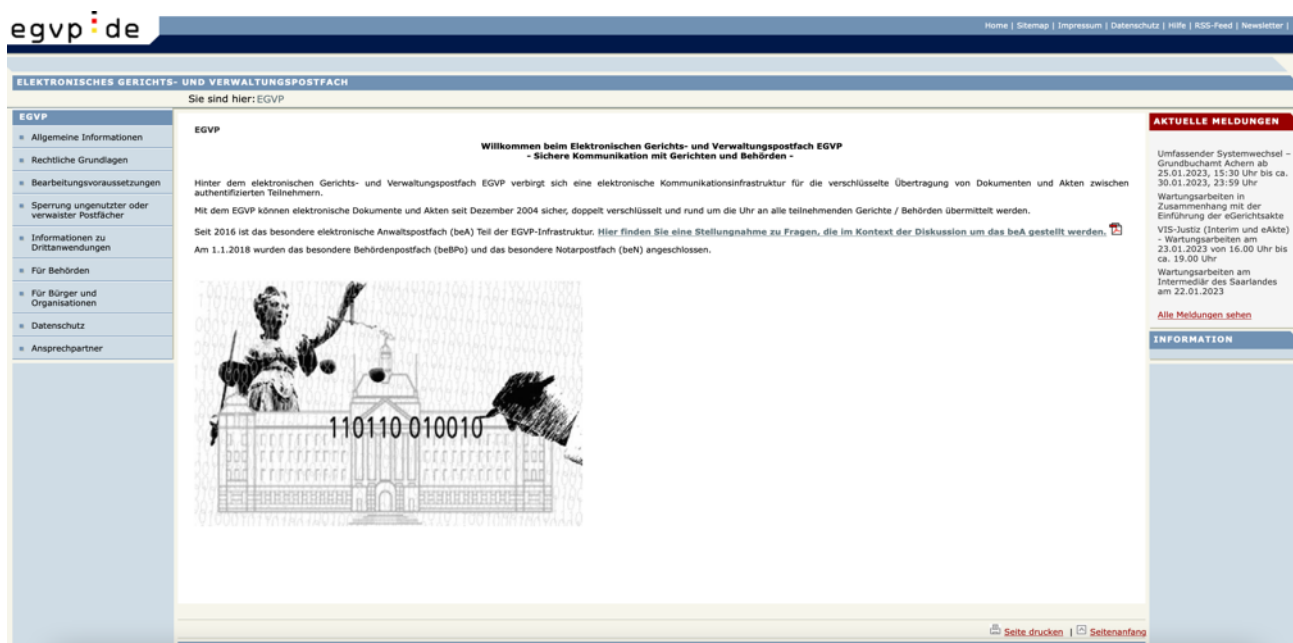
egvp.de

Home | Sitemap | Impressum | Datenschutz | Hilfe | RSS-Feed | Newsletter |

ELEKTRONISCHES GERICHTS- UND VERWALTUNGSPOSTFACH

Sie sind hier: EGVP

EGVP
Allgemeine Informationen
Rechtliche Grundlagen
Bearbeitungsvoraussetzungen
Sperrung ungenutzter oder verwaister Postfächer
Informationen zu Drittanwendungen
Für Behörden
Für Bürger und Organisationen
Datenschutz
Ansprechpartner

EGVP

Willkommen beim Elektronischen Gerichts- und Verwaltungspostfach EGVP
- Sichere Kommunikation mit Gerichten und Behörden -

Hinter dem elektronischen Gerichts- und Verwaltungspostfach EGVP verbirgt sich eine elektronische Kommunikationsinfrastruktur für die verschlüsselte Übertragung von Dokumenten und Akten zwischen authentifizierten Teilnehmern.

Mit dem EGVP können elektronische Dokumente und Akten seit Dezember 2004 sicher, doppelt verschlüsselt und rund um die Uhr an alle teilnehmenden Gerichte / Behörden übermittelt werden.

Seit 2016 ist das besondere elektronische Anwaltspostfach (beA) Teil der EGVP-Infrastruktur. Hier finden Sie eine Stellungnahme zu Fragen, die im Kontext der Diskussion um das beA gestellt werden.

Am 1.1.2018 wurden das besondere Behördenpostfach (beBPo) und das besondere Notarpostfach (beN) angeschlossen.

110110 010010

AKTUELLE MELDUNGEN

Umfassender Systemwechsel – Grundbuchamt Achern ab 25.01.2023, 15:30 Uhr bis ca. 30.01.2023, 23:59 Uhr

Wartungsarbeiten in Zusammenhang mit der Einführung der eGerichtsakte

VIS-Justiz (Interim und eAkte) - Wartungsarbeiten am 23.01.2023 von 16.00 Uhr bis ca. 19.00 Uhr

Wartungsarbeiten am Intermediär des Saarlandes am 22.01.2023

Alle Meldungen sehen

INFORMATION

Seite drucken | Seitenanfang